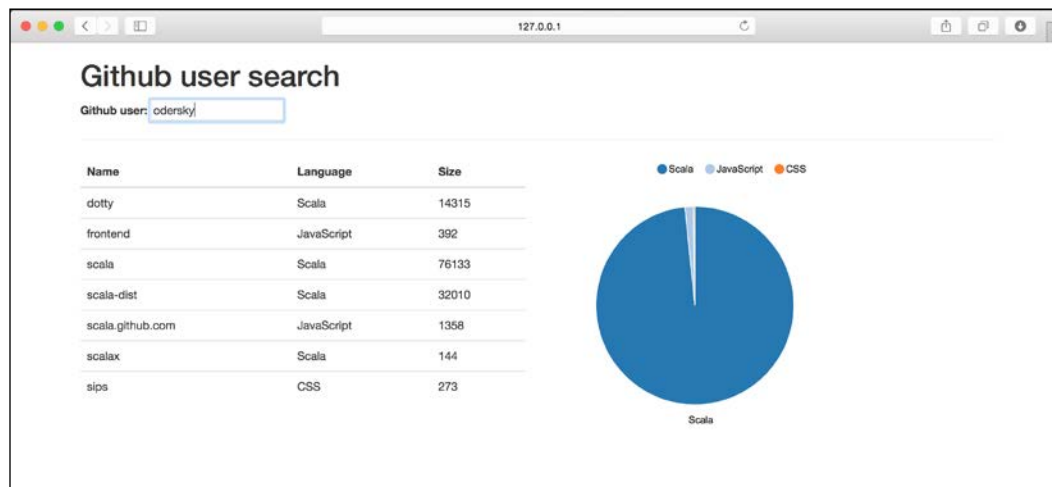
127.0.0.1

Github user search

Github user: odersky

| Name | Language | Size |
|---|---|---|
| dotty | Scala | 14315 |
| frontend | JavaScript | 392 |
| scala | Scala | 76133 |
| scala-dist | Scala | 32010 |
| scala.github.com | JavaScript | 1358 |
| scalax | Scala | 144 |
| sips | CSS | 273 |

Scala JavaScript CSS

Scala